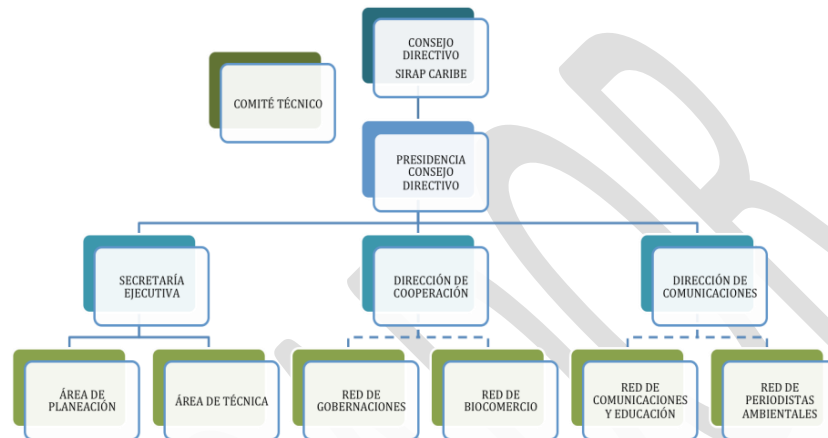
CONSEJO DIRECTIVO SIRAP CARIBE

COMITÉ TÉCNICO

PRESIDENCIA CONSEJO DIRECTIVO

SECRETARÍA EJECUTIVA

DIRECCIÓN DE COOPERACIÓN

DIRECCIÓN DE COMUNICACIONES

ÁREA DE PLANEACIÓN

ÁREA DE TÉCNICA

RED DE GOBERNACIONES

RED DE BIOCOMERCIO

RED DE COMUNICACIONES Y EDUCACIÓN

RED DE PERIODISTAS AMBIENTALES